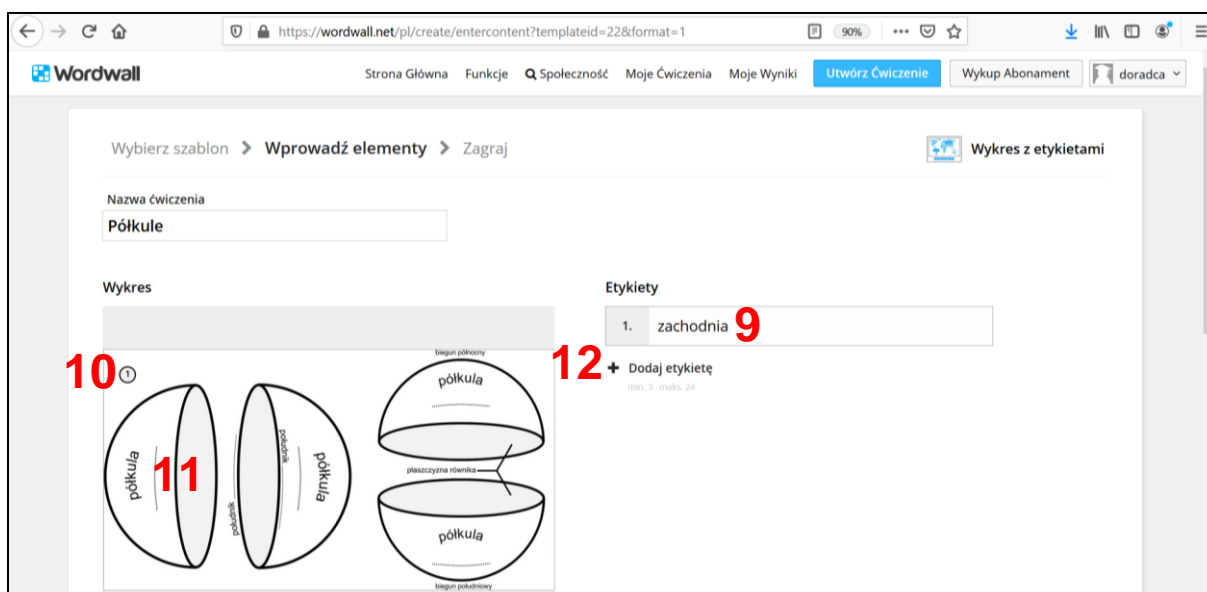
https://wordwall.net/pl/create/entercontent?templateid=22&format=1

90%

Wordwall

Strona Główna Funkcje Społeczność Moje Ćwiczenia Moje Wyniki Utwórz Ćwiczenie Wykup Abonament doradca

Wybierz szablon > Wprowadź elementy > Zagraj

Wykres z etykietami

Nazwa ćwiczenia

Półkule

Wykres

Etykiety

1. zachodnia 9

10 1

12 + Dodaj etykietę

min. 3 maks. 24

biegun północny

półkula

półkula

11

południk

półkula

południk

płaszczyzna równika

półkula

biegun południowy